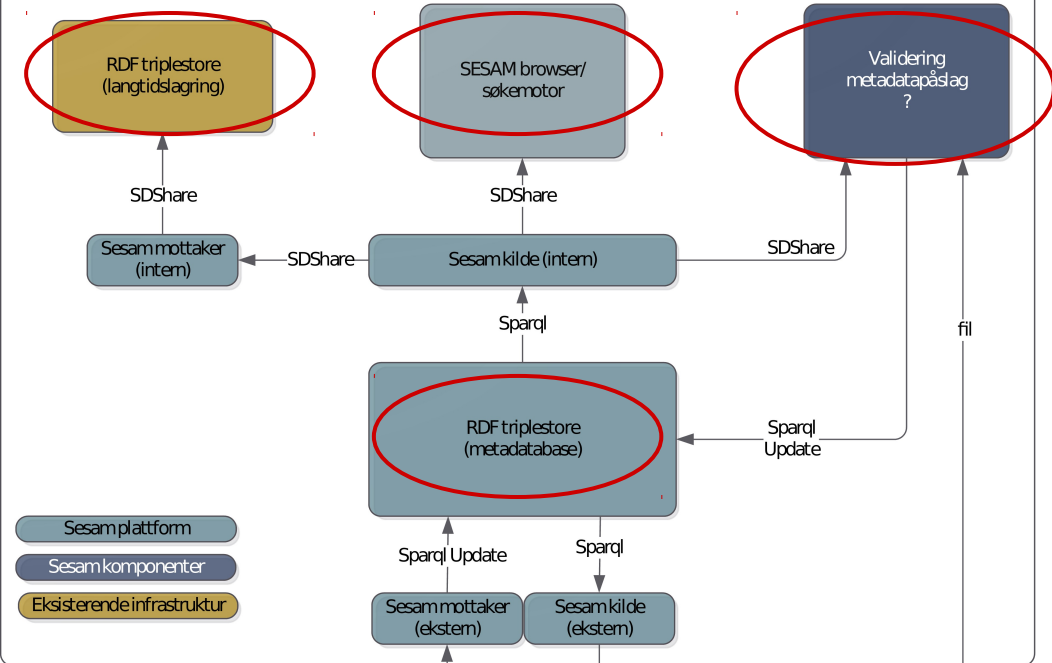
RDF triplestore
(langtidslagring)

SESAM browser/
søkemotor

Validering
metadatapåslag
?

SDShare

SDShare

Sesam mottaker
(intern)

SDShare

Sesam kilde (intern)

SDShare

Sparql

fil

RDF triplestore
(metadatabase)

Sparql
Update

Sesam plattform

Sesam komponenter

Eksisterende infrastruktur

Sparql Update

Sparql

Sesam mottaker
(ekstern)

Sesam kilde
(ekstern)